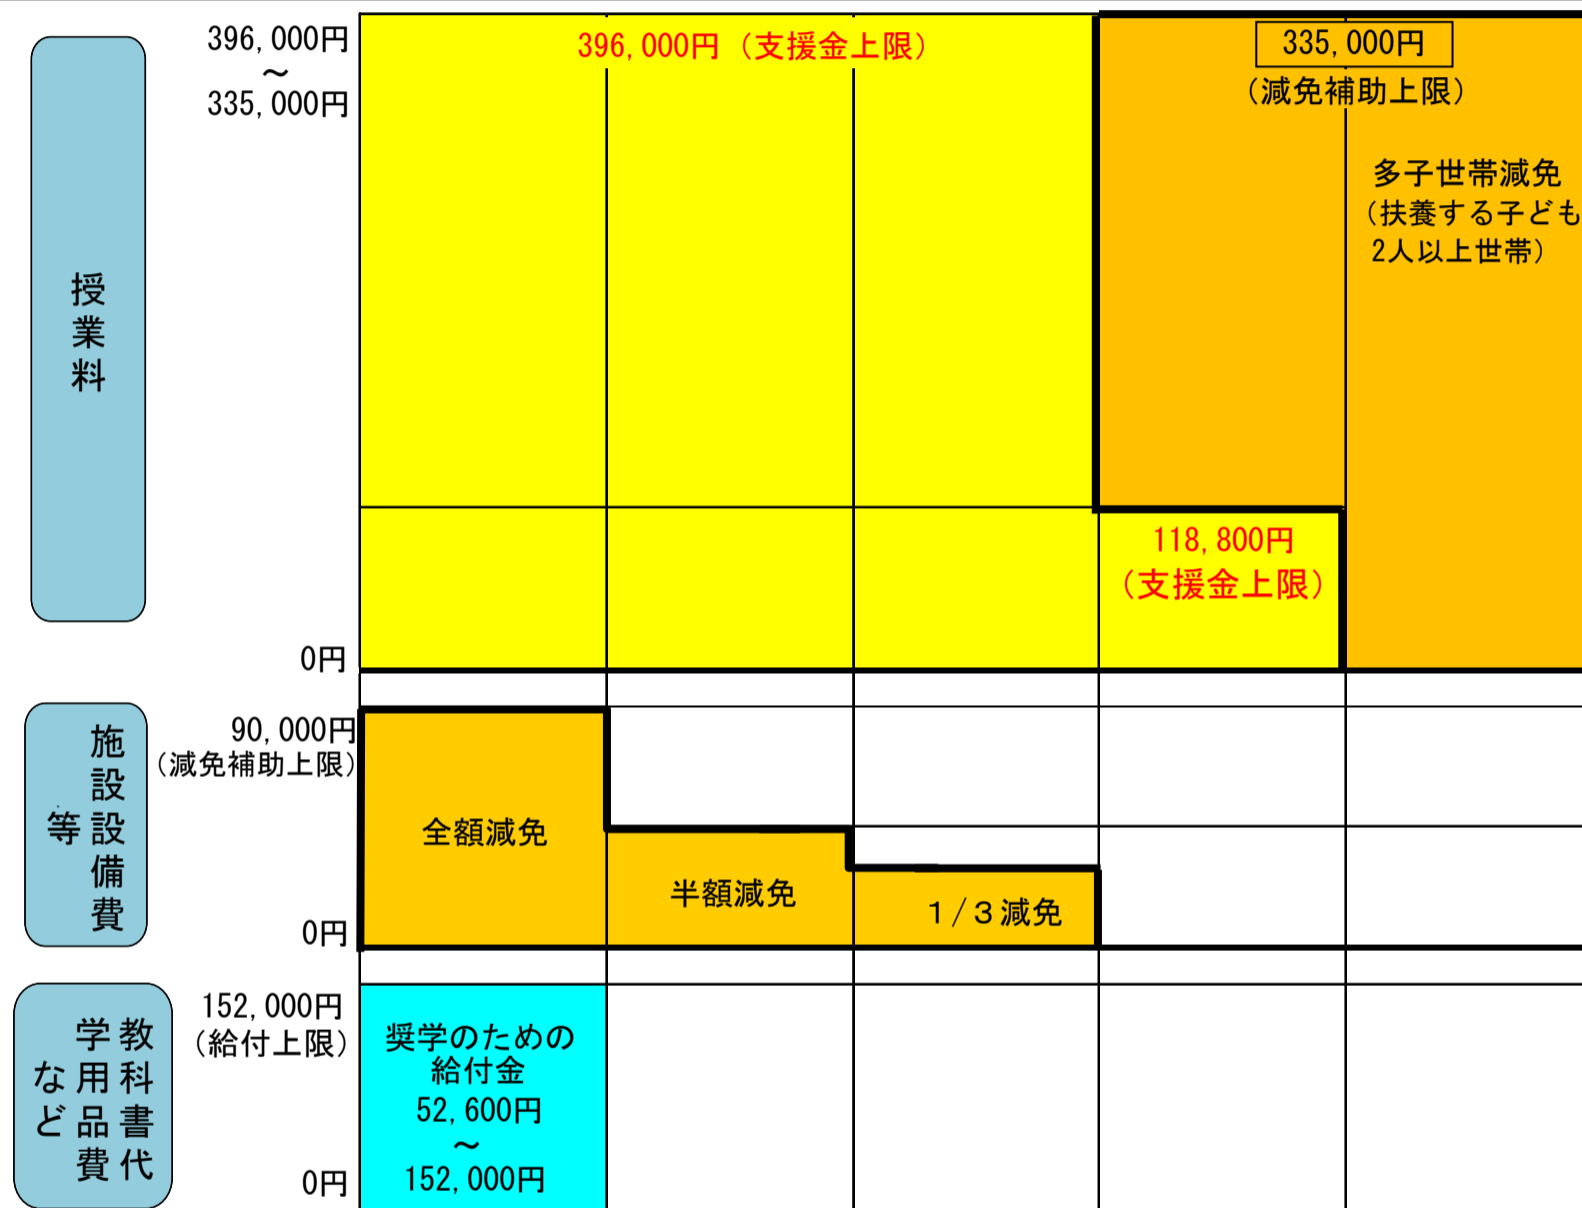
授業料

396,000円
～
335,000円

0円

396,000円（支援金上限）

335,000円
（減免補助上限）

多子世帯減免
（扶養する子ども
2人以上世帯）

118,800円
（支援金上限）

施設設備費等

90,000円
（減免補助上限）

0円

全額減免

半額減免

１／３減免

教科書代学用品費など

152,000円
（給付上限）

0円

奨学のための給付金
52,600円
～
152,000円